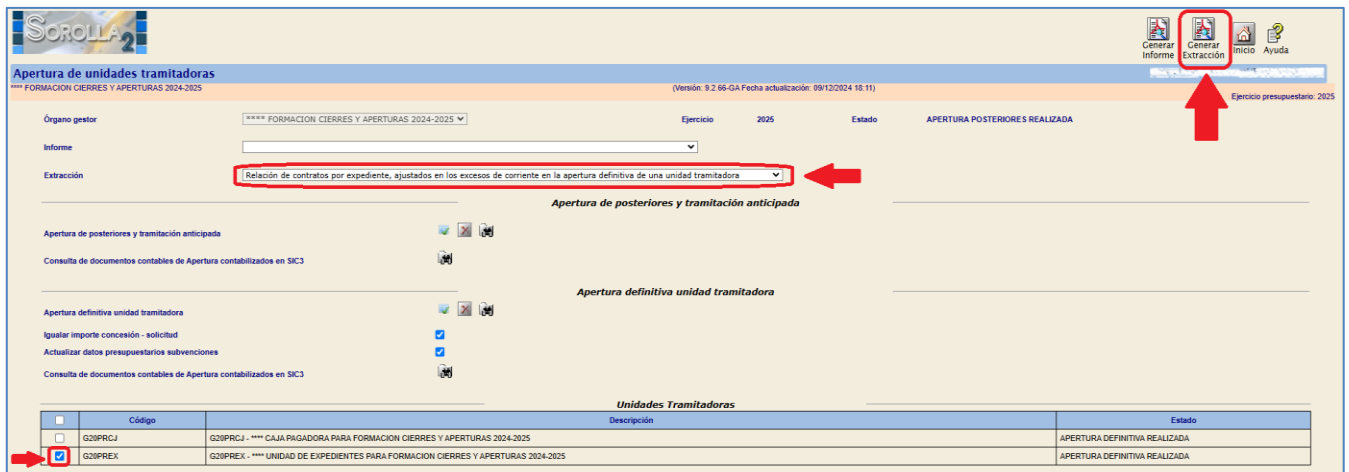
SOROLLA 2

Generar Informe
Generar Extracción
Inicio
Ayuda

Apertura de unidades tramitadoras

**** FORMACION CIERRES Y APERTURAS 2024-2025

(Versión: 9.2.66-GA Fecha actualización: 09/12/2024 18:11)

Ejercicio presupuestario: 2025

Órgano gestor **** FORMACION CIERRES Y APERTURAS 2024-2025 Ejercicio 2025 Estado APERTURA POSTERIORES REALIZADA

Informe

Extracción Relación de contratos por expediente, ajustados en los excesos de corriente en la apertura definitiva de una unidad tramitadora

Apertura de posteriores y tramitación anticipada

Apertura de posteriores y tramitación anticipada

Consulta de documentos contables de Apertura contabilizados en SIC3

Apertura definitiva unidad tramitadora

Apertura definitiva unidad tramitadora

Igualar importe concesión - solicitud

Actualizar datos presupuestarios subvenciones

Consulta de documentos contables de Apertura contabilizados en SIC3

Unidades Tramitadoras

| | Código | Descripción | Estado |
|---|---|---|---|
| | G20PRCJ | G20PRCJ - **** CAJA PAGADORA PARA FORMACION CIERRES Y APERTURAS 2024-2025 | APERTURA DEFINITIVA REALIZADA |
| | G20PREX | G20PREX - **** UNIDAD DE EXPEDIENTES PARA FORMACION CIERRES Y APERTURAS 2024-2025 | APERTURA DEFINITIVA REALIZADA |